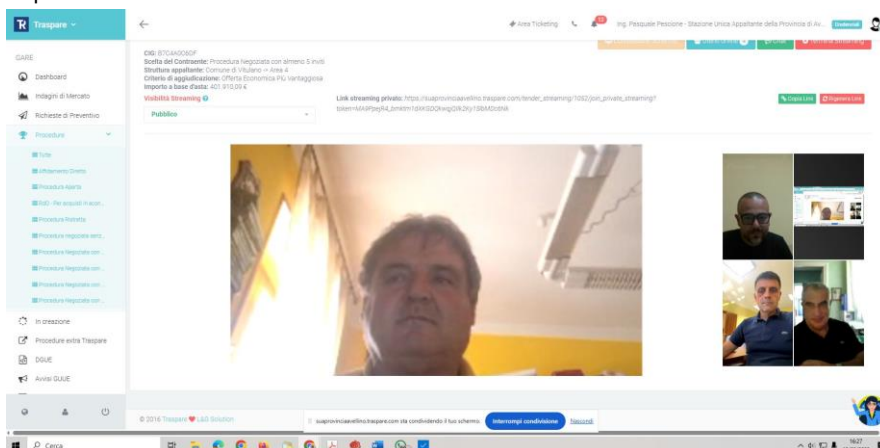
Traspare

GARE

Dashboard

Indagini di Mercato

Richieste di Preventivo

Procedure

Tutte

Affidamento Diretto

Procedura Aperta

RdO - Per acquisti in econ...

Procedura Ristretta

Procedura Negoziata senz...

Procedura Negoziata con...

Procedura Negoziata con...

Procedura Negoziata con...

Procedura Negoziata con...

In creazione

Procedure extra Traspare

DGUE

Avvisi GUUE

Area Ticketing

Ing. Pasquale Pescione - Stazione Unica Appaltante della Provincia di Av...

CIG: B7C4A0060F
Scelta del Contraente: Procedura Negoziata con almeno 5 inviti
Strutture appaltante: Comune di Vitulano -> Area 4
Criterio di aggiudicazione: Offerta Economica Più Vantaggiosa
Importo a base d'asta: 401.910,09 €

Visibilità Streaming

Pubblico

Link streaming privato: https://suaprovinciaavellino.traspare.com/tender_streaming/1092/join_private_streaming?token=MA9Ppqr4_bmlrm1dXKSDOkwgjOlk2Ky19bM0ldNk

Copia Link

Rigenera Link

© 2016 Traspare ❤ L&G Solution

suaprovinciaavellino.traspare.com sta condividendo il tuo schermo.

Interrompi condivisione

Nascondi

Cerca

16:27